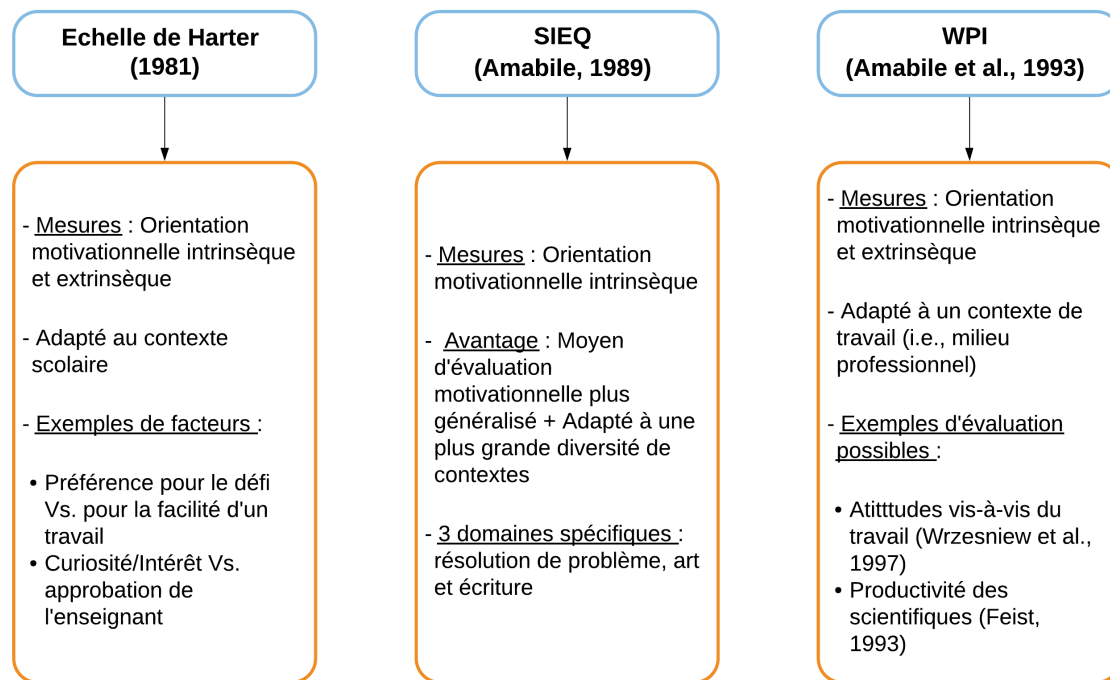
Echelle de Harter (1981)

- Mesures : Orientation motivationnelle intrinsèque et extrinsèque

- Adapté au contexte scolaire

- Exemples de facteurs :

• Préférence pour le défi Vs. pour la facilité d'un travail
• Curiosité/Intérêt Vs. approbation de l'enseignant

SIEQ (Amabile, 1989)

- Mesures : Orientation motivationnelle intrinsèque

- Avantage : Moyen d'évaluation motivationnelle plus généralisé + Adapté à une plus grande diversité de contextes

- 3 domaines spécifiques : résolution de problème, art et écriture

WPI (Amabile et al., 1993)

- Mesures : Orientation motivationnelle intrinsèque et extrinsèque

- Adapté à un contexte de travail (i.e., milieu professionnel)

- Exemples d'évaluation possibles :

• Atitttudes vis-à-vis du travail (Wrzesniew et al., 1997)
• Productivité des scientifiques (Feist, 1993)